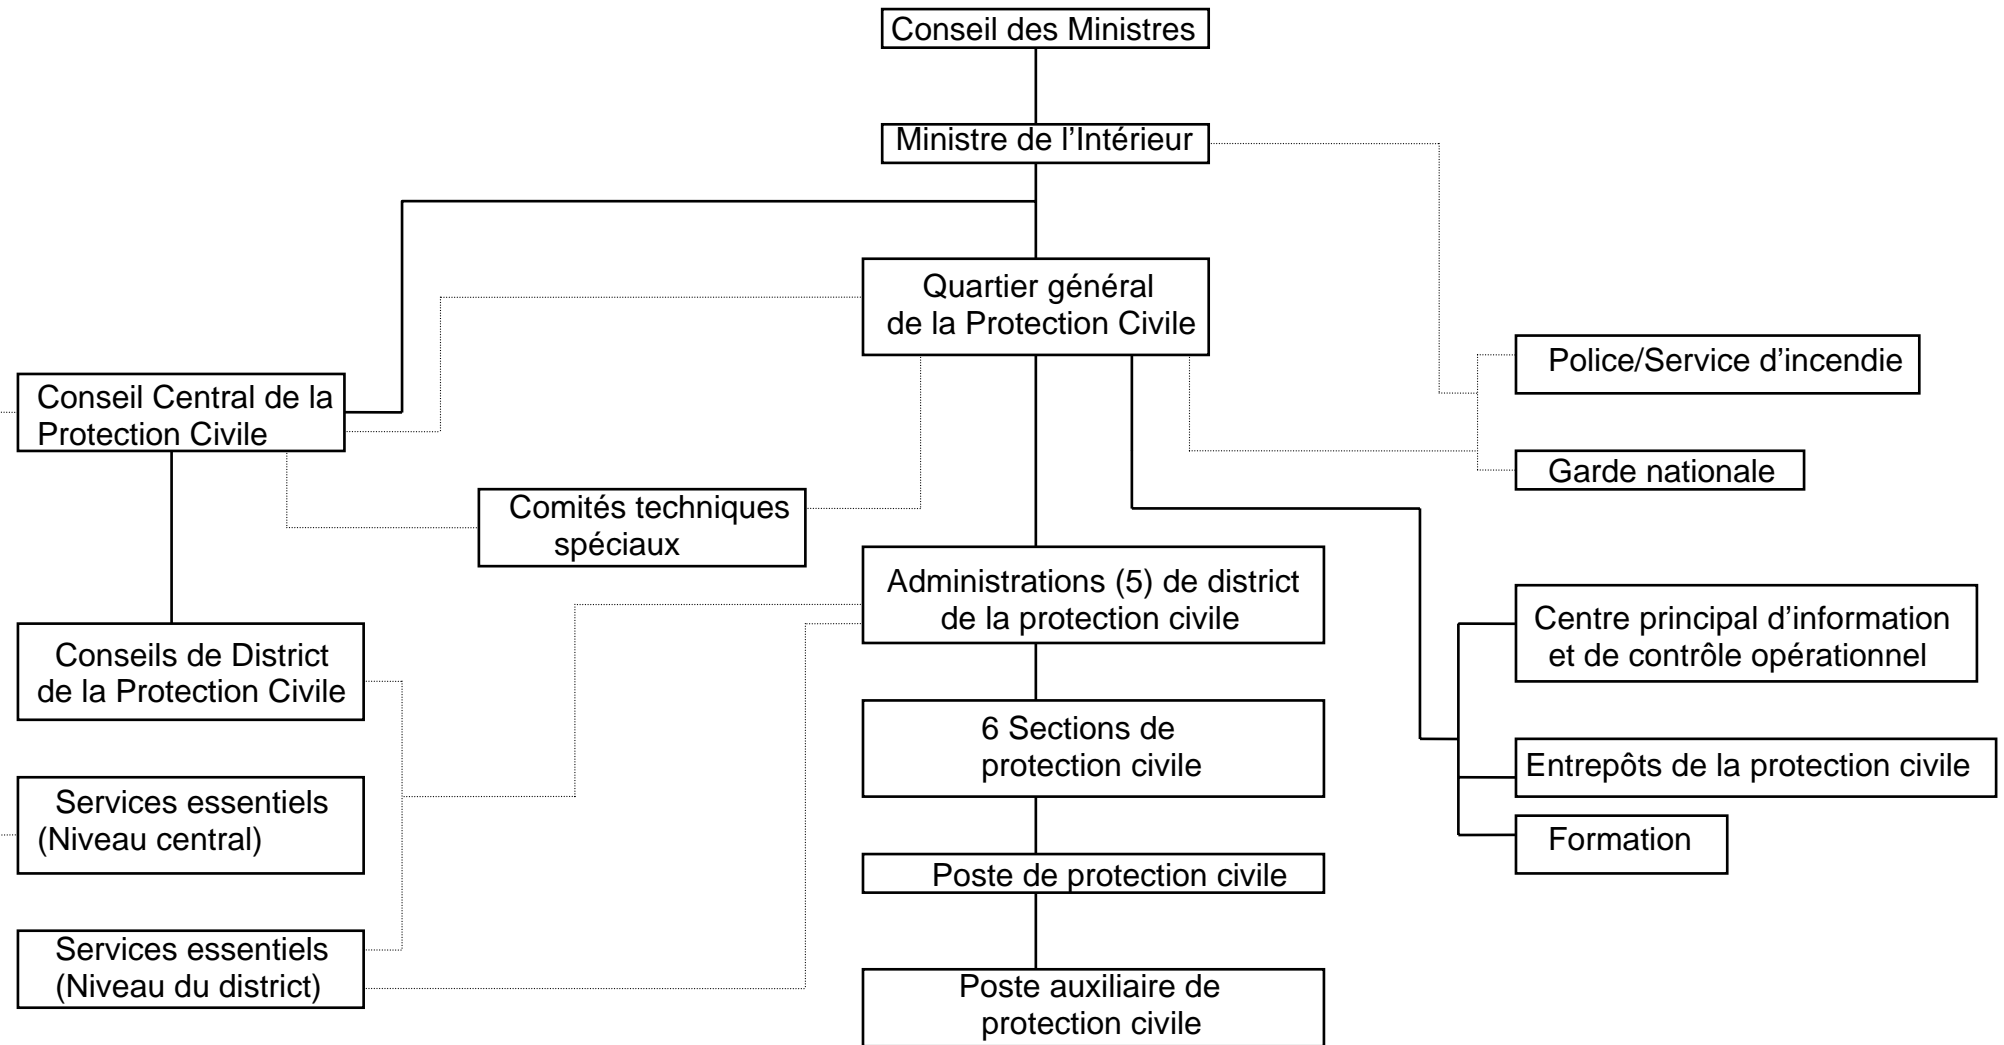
Conseil des Ministres

Ministre de l'Intérieur

Quartier général de la Protection Civile

Conseil Central de la Protection Civile

Police/Service d'incendie

Garde nationale

Comités techniques spéciaux

Administrations (5) de district de la protection civile

Conseils de District de la Protection Civile

Centre principal d'information et de contrôle opérationnel

6 Sections de protection civile

Services essentiels (Niveau central)

Entrepôts de la protection civile

Formation

Poste de protection civile

Services essentiels (Niveau du district)

Poste auxiliaire de protection civile